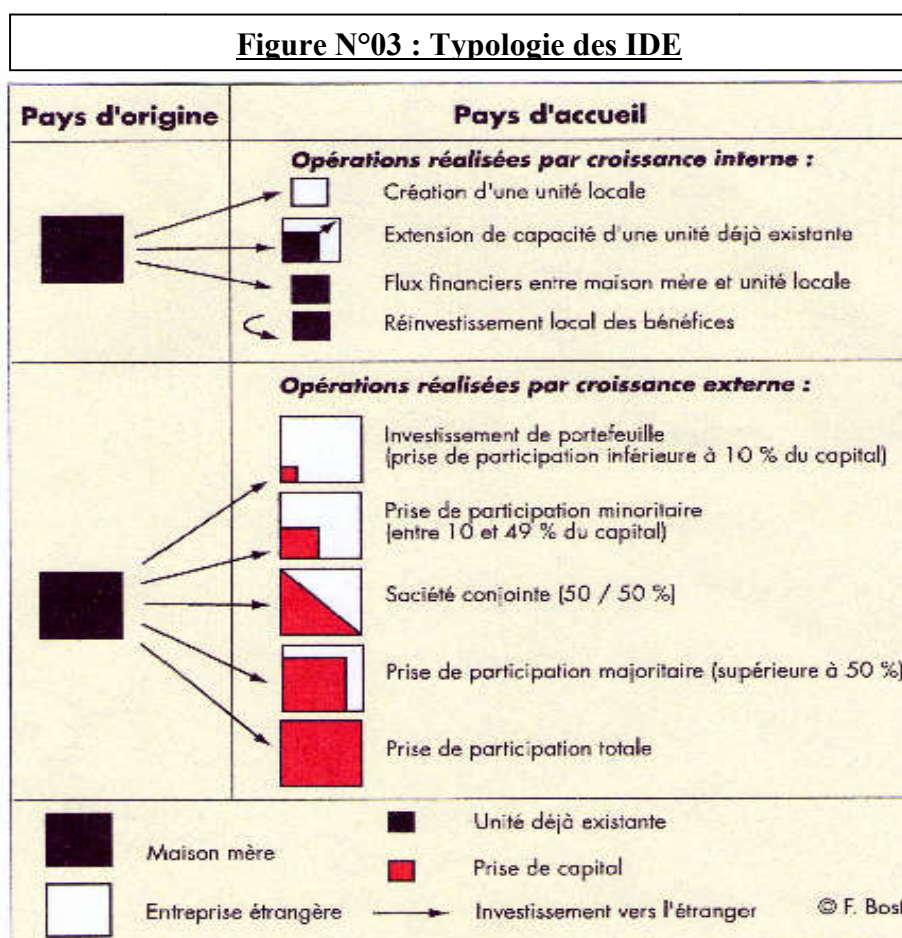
Figure N°03 : Typologie des IDE

| Pays d'origine | Pays d'accueil |
|---|---|
| | **Opérations réalisées par croissance interne :** |
| | Création d'une unité locale |
| | Extension de capacité d'une unité déjà existante |
| | Flux financiers entre maison mère et unité locale |
| | Réinvestissement local des bénéfices |
| | **Opérations réalisées par croissance externe :** |
| | Investissement de portefeuille (prise de participation inférieure à 10 % du capital) |
| | Prise de participation minoritaire (entre 10 et 49 % du capital) |
| | Société conjointe (50 / 50 %) |
| | Prise de participation majoritaire (supérieure à 50 %) |
| | Prise de participation totale |

Maison mère
Entreprise étrangère
Unité déjà existante
Prise de capital
Investissement vers l'étranger
© F. Bost